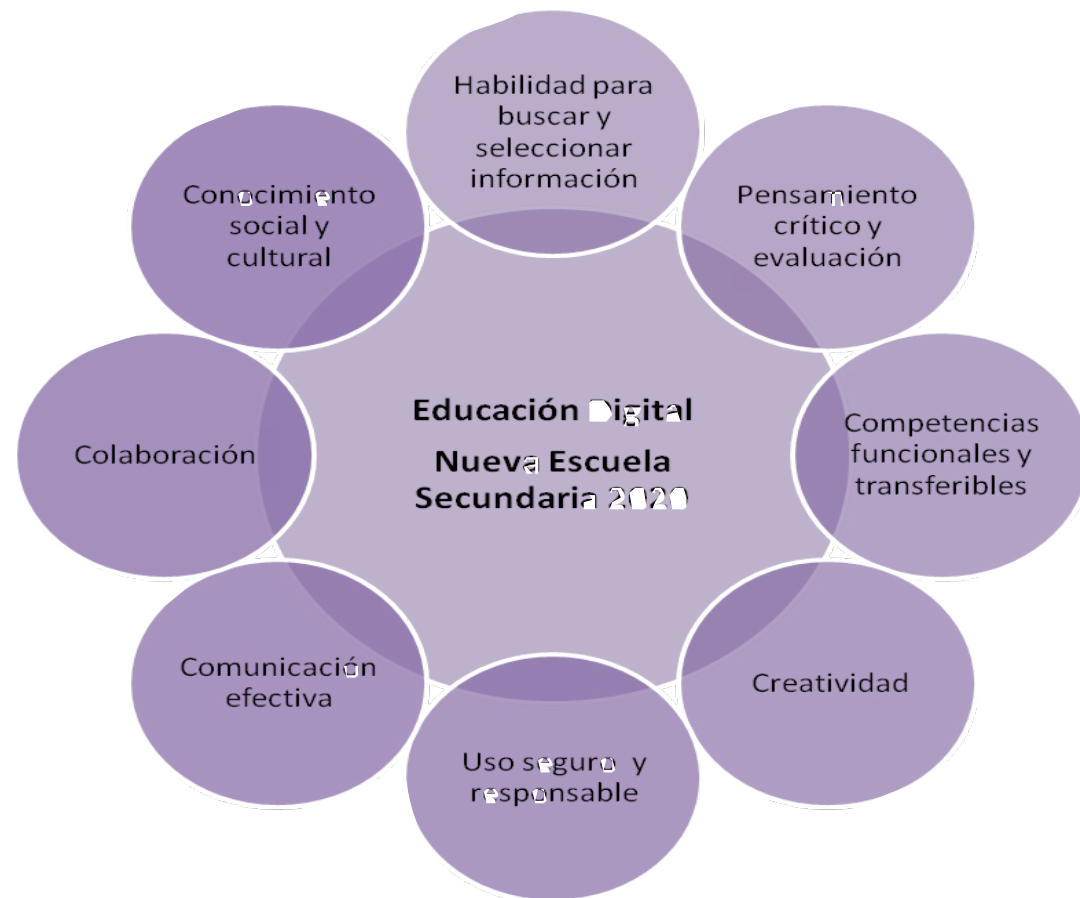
Habilidad para buscar y seleccionar información

Pensamiento crítico y evaluación

Competencias funcionales y transferibles

Creatividad

Uso seguro y responsable

Comunicación efectiva

Colaboración

Conocimiento social y cultural

Educación Digital
Nueva Escuela Secundaria 2020